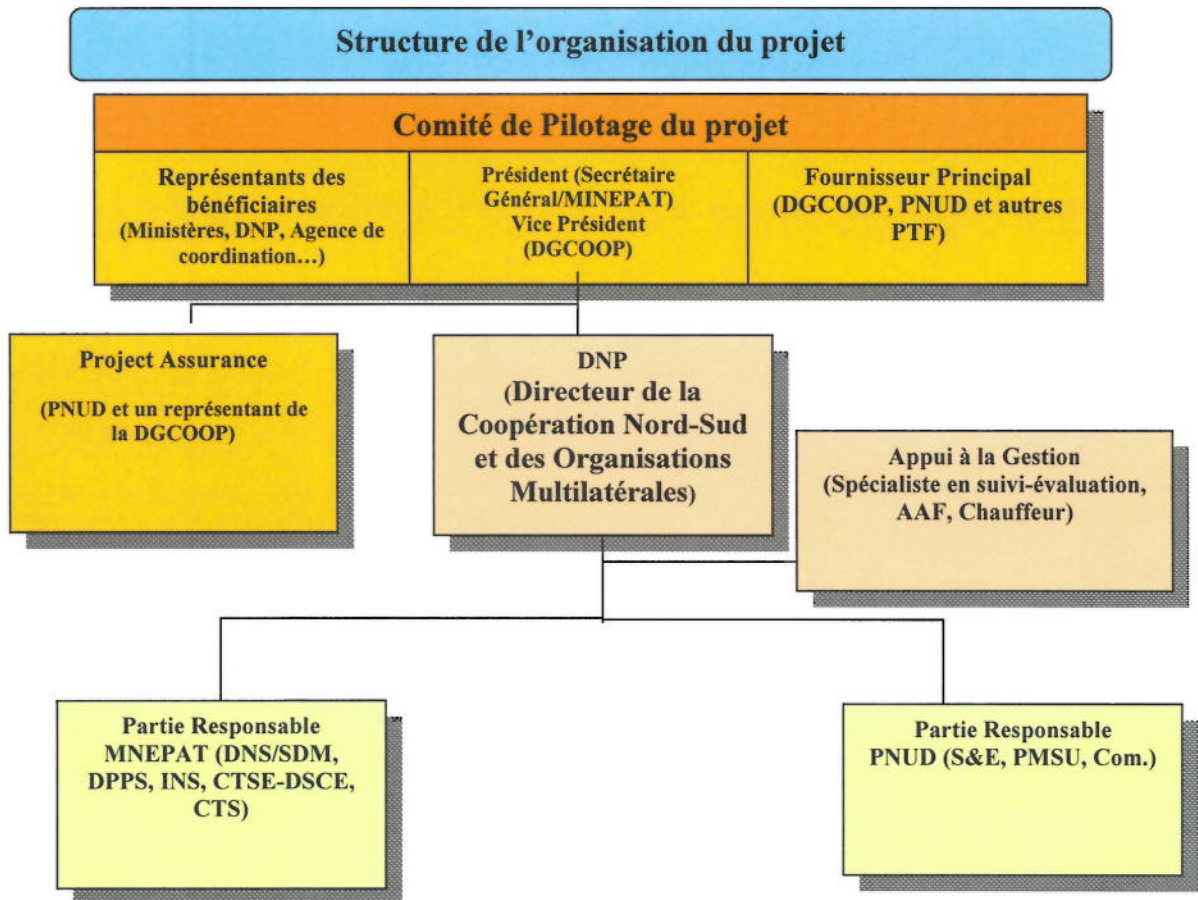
Structure de l'organisation du projet

Comité de Pilotage du projet

Représentants des bénéficiaires (Ministères, DNP, Agence de coordination…)

Président (Secrétaire Général/MINEPAT) Vice Président (DGCOOP)

Fournisseur Principal (DGCOOP, PNUD et autres PTF)

Project Assurance

(PNUD et un représentant de la DGCOOP)

DNP (Directeur de la Coopération Nord-Sud et des Organisations Multilatérales)

Appui à la Gestion (Spécialiste en suivi-évaluation, AAF, Chauffeur)

Partie Responsable MNEPAT (DNS/SDM, DPPS, INS, CTSE-DSCE, CTS)

Partie Responsable PNUD (S&E, PMSU, Com.)